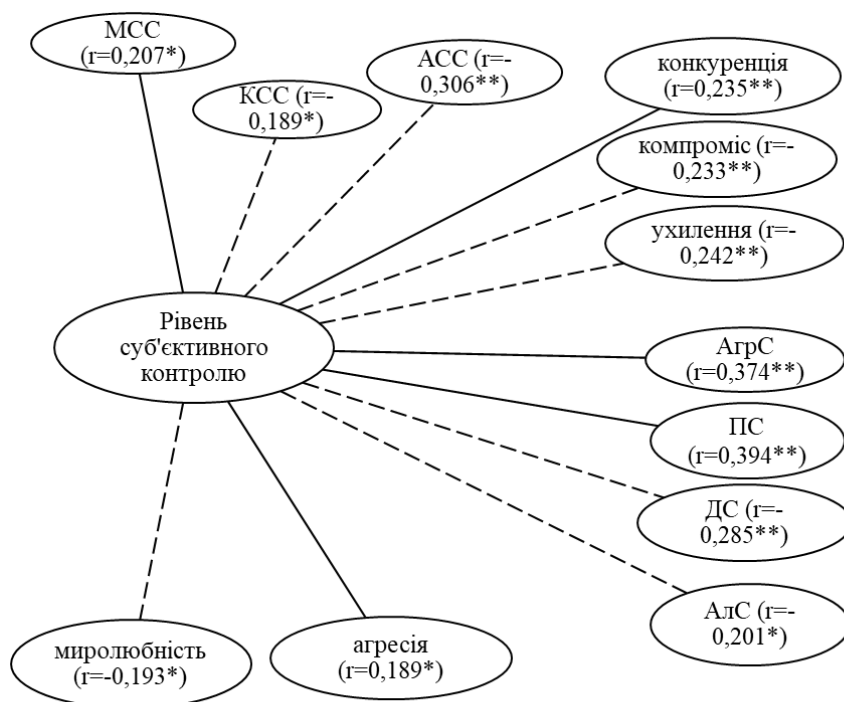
МСС (r=0,207*)

КСС (r=-0,189*)

АСС (r=-0,306**)

конкуренція (r=0,235**)

компроміс (r=-0,233**)

ухилення (r=-0,242**)

Рівень суб'єктивного контролю

АгрС (r=0,374**)

ПС (r=0,394**)

ДС (r=-0,285**)

АлС (r=-0,201*)

миролюбність (r=-0,193*)

агресія (r=0,189*)